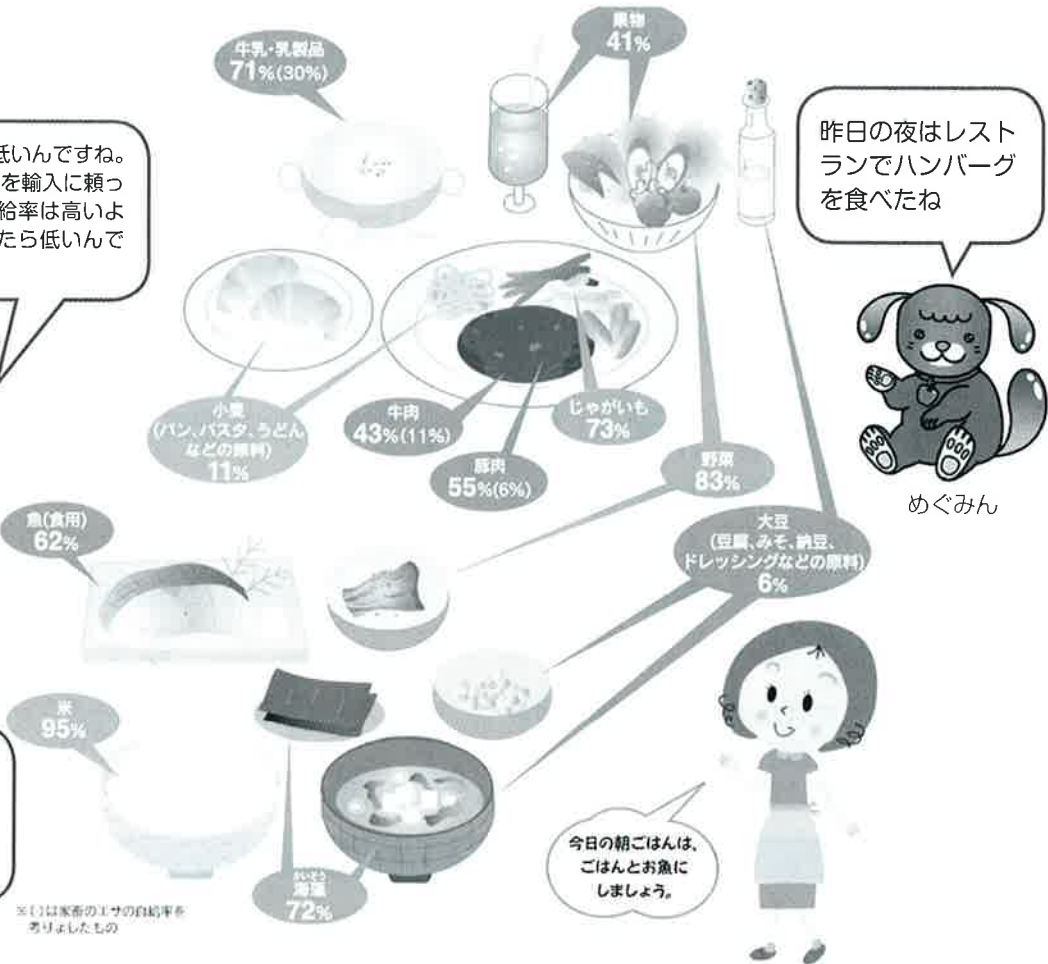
低いんですね。
を輸入に頼っ
給率は高いよ
たら低いんで

牛乳・乳製品
71%(30%)

果物
41%

昨日の夜はレストランでハンバーグを食べたね

めぐみん

小麦
(パン、パスタ、うどんなどの原料)
11%

牛肉
43%(11%)

じゃがいも
73%

豚肉
55%(6%)

野菜
83%

魚(食用)
62%

大豆
(豆腐、みそ、納豆、ドレッシングなどの原料)
6%

米
95%

かいそう
海藻
72%

今日の朝ごはんは、ごはんとお魚にしましょう。

※( )は家畜のエサの自給率を考慮したもの